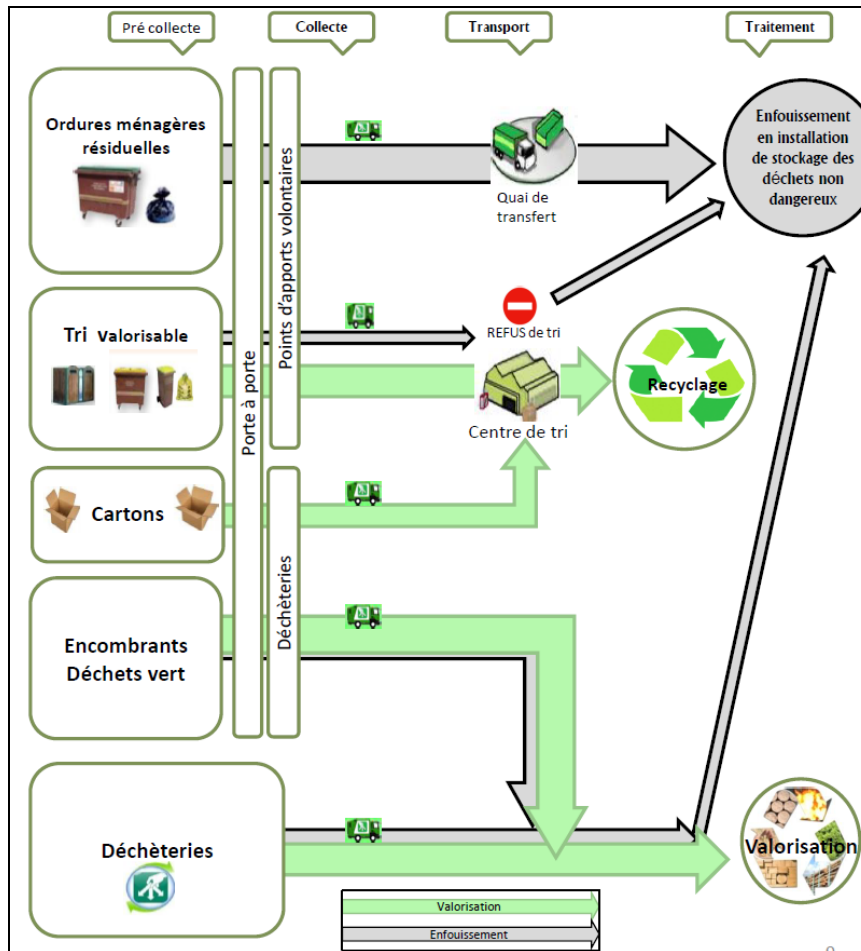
Pré collecte

Collecte

Transport

Traitement

Ordures ménagères résiduelles

Porte à porte

Points d'apports volontaires

Quai de transfert

Enfouissement en installation de stockage des déchets non dangereux

Tri Valorisable

REFUS de tri

Centre de tri

Recyclage

Cartons

Déchèteries

Encombrants Déchets vert

Déchèteries

Valorisation

Valorisation

Enfouissement